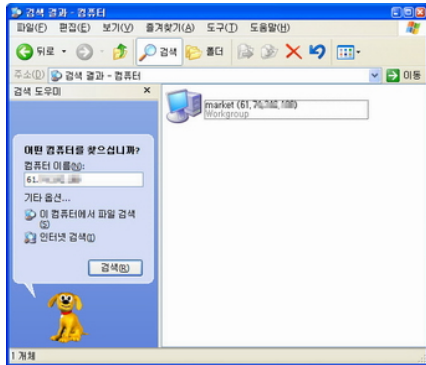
검색 결과 - 컴퓨터

파일(F) 편집(E) 보기(V) 즐겨찾기(A) 도구(T) 도움말(H)

뒤로 검색 폴더

주소(D) 검색 결과 - 컴퓨터

이동

검색 도우미

어떤 컴퓨터를 찾으십니까?

컴퓨터 이름(N):

61.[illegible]

기타 옵션...

이 컴퓨터에서 파일 검색(S)

인터넷 검색(I)

검색(R)

market (61.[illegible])

Workgroup

1 개체